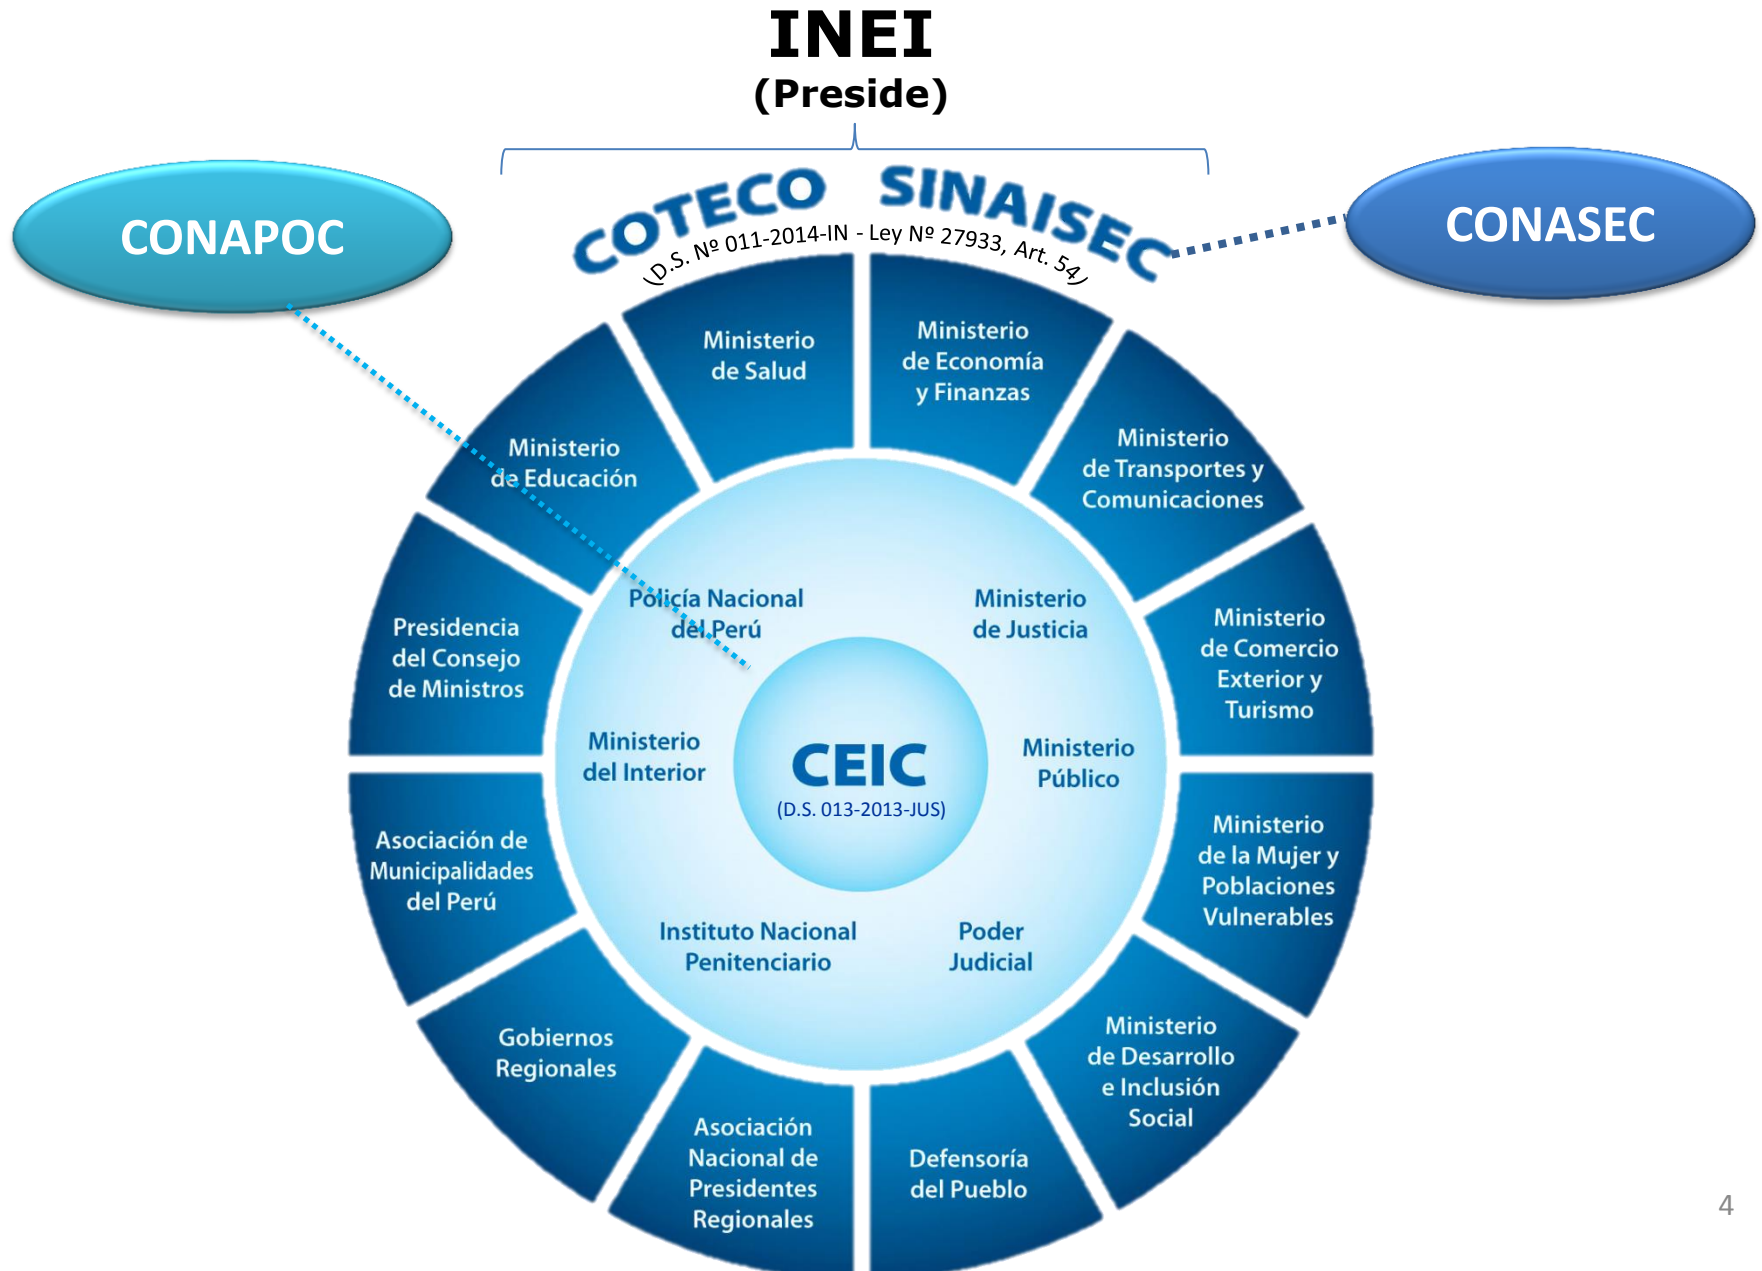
INEI
(Preside)

CONAPOC

COTECO SINAISEC
(D.S. Nº 011-2014-IN - Ley Nº 27933, Art. 54)

CONASEC

Ministerio de Salud

Ministerio de Economía y Finanzas

Ministerio de Transportes y Comunicaciones

Ministerio de Comercio Exterior y Turismo

Ministerio de la Mujer y Poblaciones Vulnerables

Ministerio de Desarrollo e Inclusión Social

Defensoría del Pueblo

Asociación Nacional de Presidentes Regionales

Gobiernos Regionales

Asociación de Municipalidades del Perú

Presidencia del Consejo de Ministros

Ministerio de Educación

Policía Nacional del Perú

Ministerio de Justicia

Ministerio del Interior

CEIC
(D.S. 013-2013-JUS)

Ministerio Público

Instituto Nacional Penitenciario

Poder Judicial

4